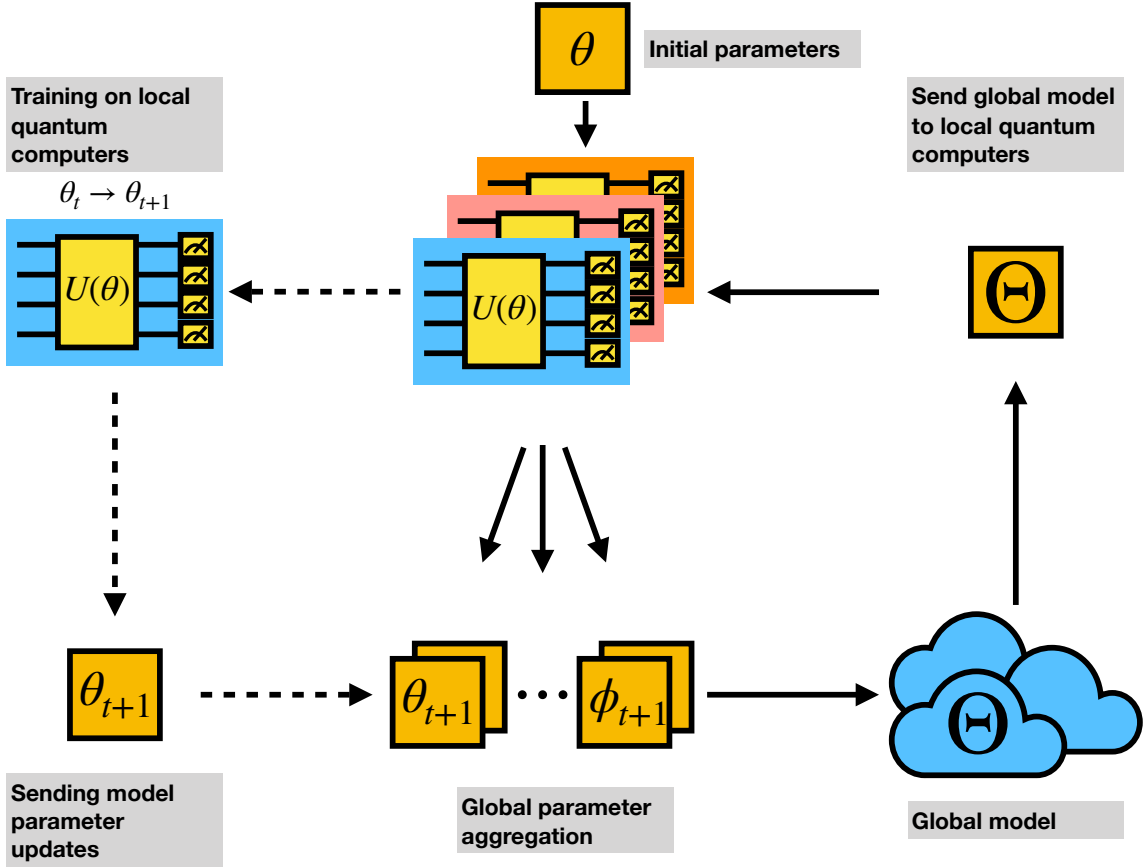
$\theta$

Initial parameters

Training on local quantum computers

$\theta_t \rightarrow \theta_{t+1}$

Send global model to local quantum computers

$U(\theta)$

$U(\theta)$

$\Theta$

$\theta_{t+1}$

$\theta_{t+1}$ ··· $\phi_{t+1}$

$\Theta$

Sending model parameter updates

Global parameter aggregation

Global model